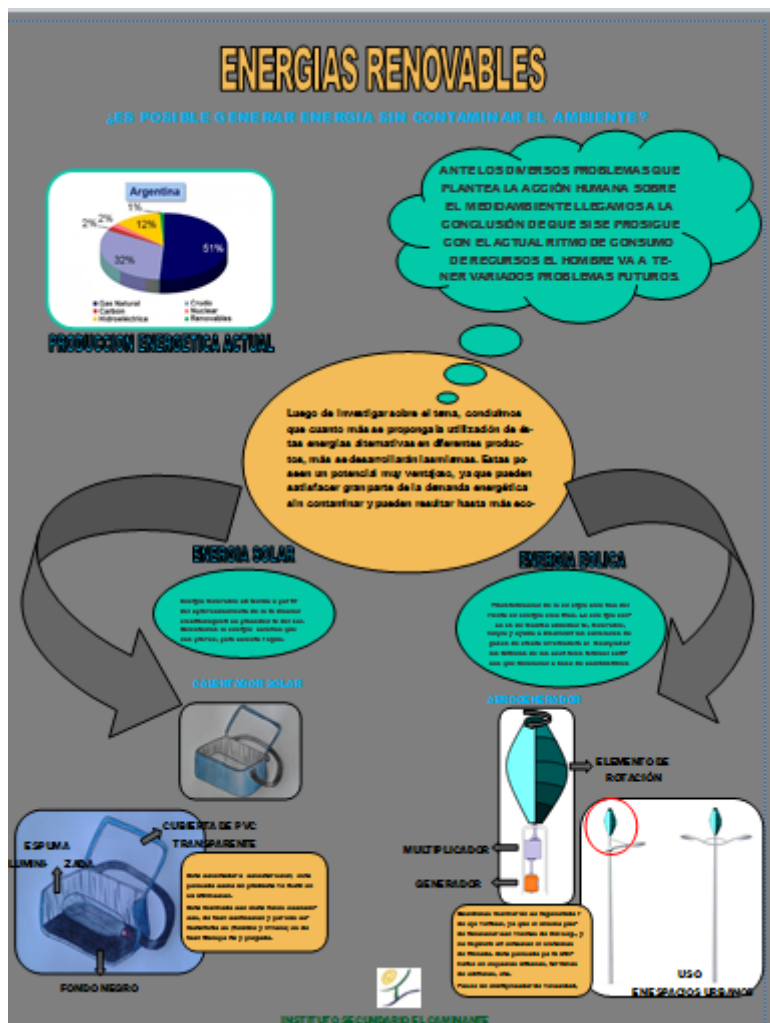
ENERGIAS RENOVABLES

¿ES POSIBLE GENERAR ENERGIA SIN CONTAMINAR EL AMBIENTE?

Argentina

1%
2%
2%
12%
32%
51%

Gas Natural
Crudo
Carbon
Nuclear
Hidroeléctrica
Renovables

PRODUCCION ENERGETICA ACTUAL

ANTE LOS DIVERSOS PROBLEMAS QUE PLANTEA LA ACCIÓN HUMANA SOBRE EL MEDIO AMBIENTE LLEGAMOS A LA CONCLUSIÓN DE QUE SI SE PROSIGUE CON EL ACTUAL RITMO DE CONSUMO DE RECURSOS EL HOMBRE VA A TENER VARIADOS PROBLEMAS FUTUROS.

Luego de investigar sobre el tema, concluimos que cuanto más se propongala utilización de éstas energias alternativas en diferentes productos, más se desarrollarán las mismas. Estas poseen un potencial muy ventajoso, ya que pueden satisfacer gran parte de la demanda energética sin contaminar y pueden resultar hasta más eco-

ENERGIA SOLAR

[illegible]

ENERGIA EOLICA

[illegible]

CALENTADOR SOLAR

AEROGENERADOR

ELEMENTO DE ROTACIÓN

ESPUMA
LUMINIZADA

CUBIERTA DE PVC TRANSPARENTE

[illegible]

MULTIPLICADOR

GENERADOR

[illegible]

FONDO NEGRO

USO EN ESPACIOS URBANOS

INSTITUTO SECUNDARIO EL CAMINANTE